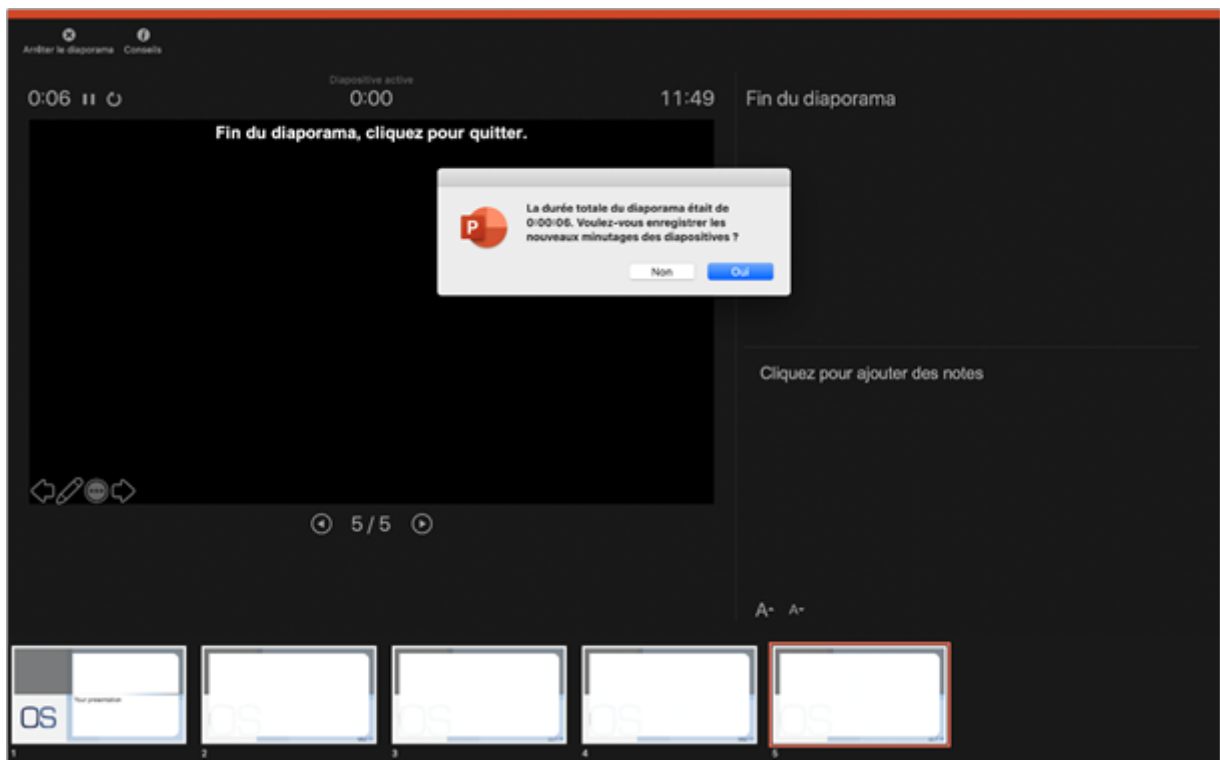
Arrêter le diaporama Conseils

Diapositive active

0:06 0:00 11:49

Fin du diaporama, cliquez pour quitter.

La durée totale du diaporama était de 0:00:06. Voulez-vous enregistrer les nouveaux minutages des diapositives ?

Non Oui

Fin du diaporama

Cliquez pour ajouter des notes

5 / 5

OS

Your presentation

1 2 3 4 5